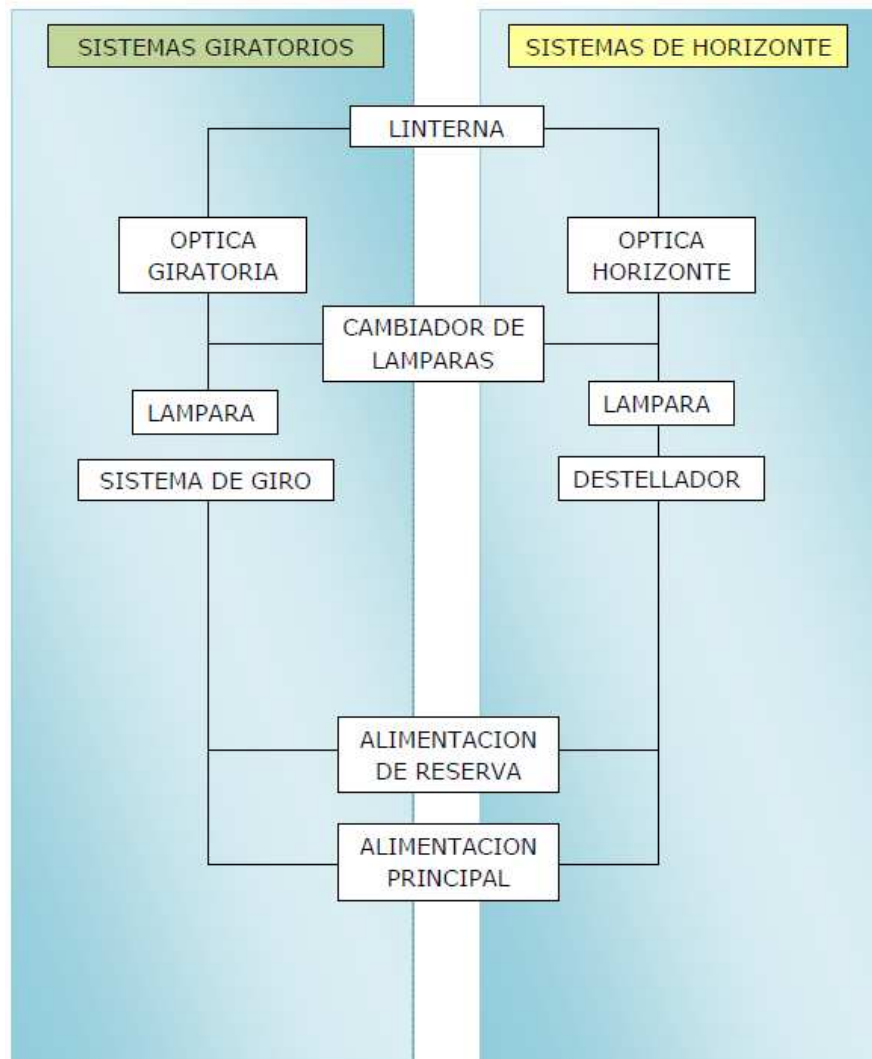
SISTEMAS GIRATORIOS

SISTEMAS DE HORIZONTE

LINTERNA

OPTICA GIRATORIA

OPTICA HORIZONTE

CAMBIADOR DE LAMPARAS

LAMPARA

LAMPARA

SISTEMA DE GIRO

DESTELLADOR

ALIMENTACION DE RESERVA

ALIMENTACION PRINCIPAL